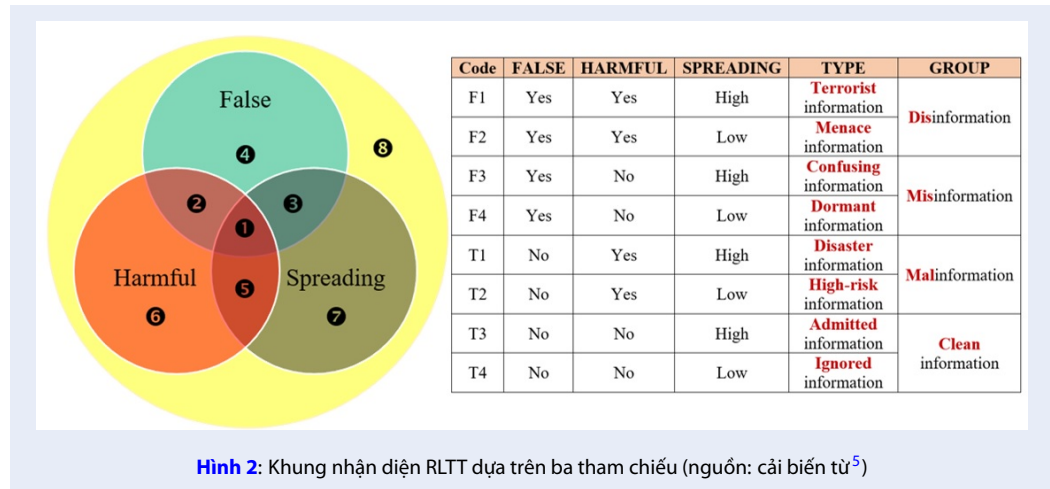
False
Harmful
Spreading
❹
❷
❸
❶
❺
❻
❼
❽

| Code | FALSE | HARMFUL | SPREADING | TYPE | GROUP |
|---|---|---|---|---|---|
| F1 | Yes | Yes | High | Terrorist information | Disinformation |
| F2 | Yes | Yes | Low | Menace information | |
| F3 | Yes | No | High | Confusing information | Misinformation |
| F4 | Yes | No | Low | Dormant information | |
| T1 | No | Yes | High | Disaster information | Malinformation |
| T2 | No | Yes | Low | High-risk information | |
| T3 | No | No | High | Admitted information | Clean information |
| T4 | No | No | Low | Ignored information | |

Hình 2: Khung nhận diện RLTT dựa trên ba tham chiếu (nguồn: cải biến từ$^5$)